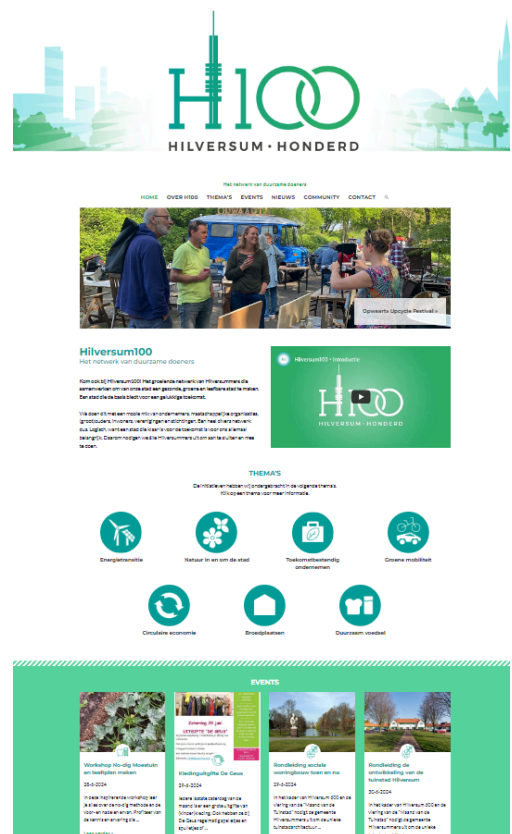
H100
HILVERSUM • HONDERD

Het netwerk van duurzame doeners

HOME OVER H100 THEMA'S EVENTS NIEUWS COMMUNITY CONTACT

Opwaarts Upcycle Festival »

Hilversum100
Het netwerk van duurzame doeners

Kom ook bij Hilversum100! Het groeiende netwerk van Hilversummers die samenwerken om van onze stad een gezonde, groene en leefbare stad te maken. Een stad die de basis biedt voor een gelukkige toekomst.

Wie doen dit met een mooie mix van ondernemers, maatschappelijke organisaties, (groot)ouders, inwoners, verenigingen en stichtingen. Een heel divers netwerk dus. Logisch, want een stad die klaar is voor de toekomst is voor ons allemaal belangrijk. Daarom nodigen we alle Hilversummers uit om aan te sluiten en mee te doen.

Hilversum100 • Introductie
HILVERSUM • HONDERD

THEMA'S
De initiatieven hebben wij ondergebracht in de volgende thema's. Klik op een thema voor meer informatie.

Energietransitie
Natuur in en om de stad
Toekomstbestendig ondernemen
Groene mobiliteit
Circulaire economie
Broedplaatsen
Duurzaam voedsel

EVENTS

Workshop No-dig Moestuin en tuinbedden maken
28-6-2024
In deze inspirerende workshop leer je alles over de no-dig methode en de voor- en nadelen ervan. Profiteer van de kennis en ervaring die...
Lees verder »

Kledingruilgiftie De Geus
Zaterdag 29 juni
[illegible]
Iedere zaterdag ...

Rondleiding sociale woningbouw toen en nu
29-6-2024
In het kader van Hilversum 100 en de viering van de "Nieuwe van de Tuinstad" nodigt de gemeente Hilversum u uit om ...

Rondleiding de ontwikkeling van de tuinstad Hilversum
30-6-2024
In het kader van Hilversum 100 en de viering van de "Nieuwe van de Tuinstad" nodigt de gemeente Hilversum u uit om ...